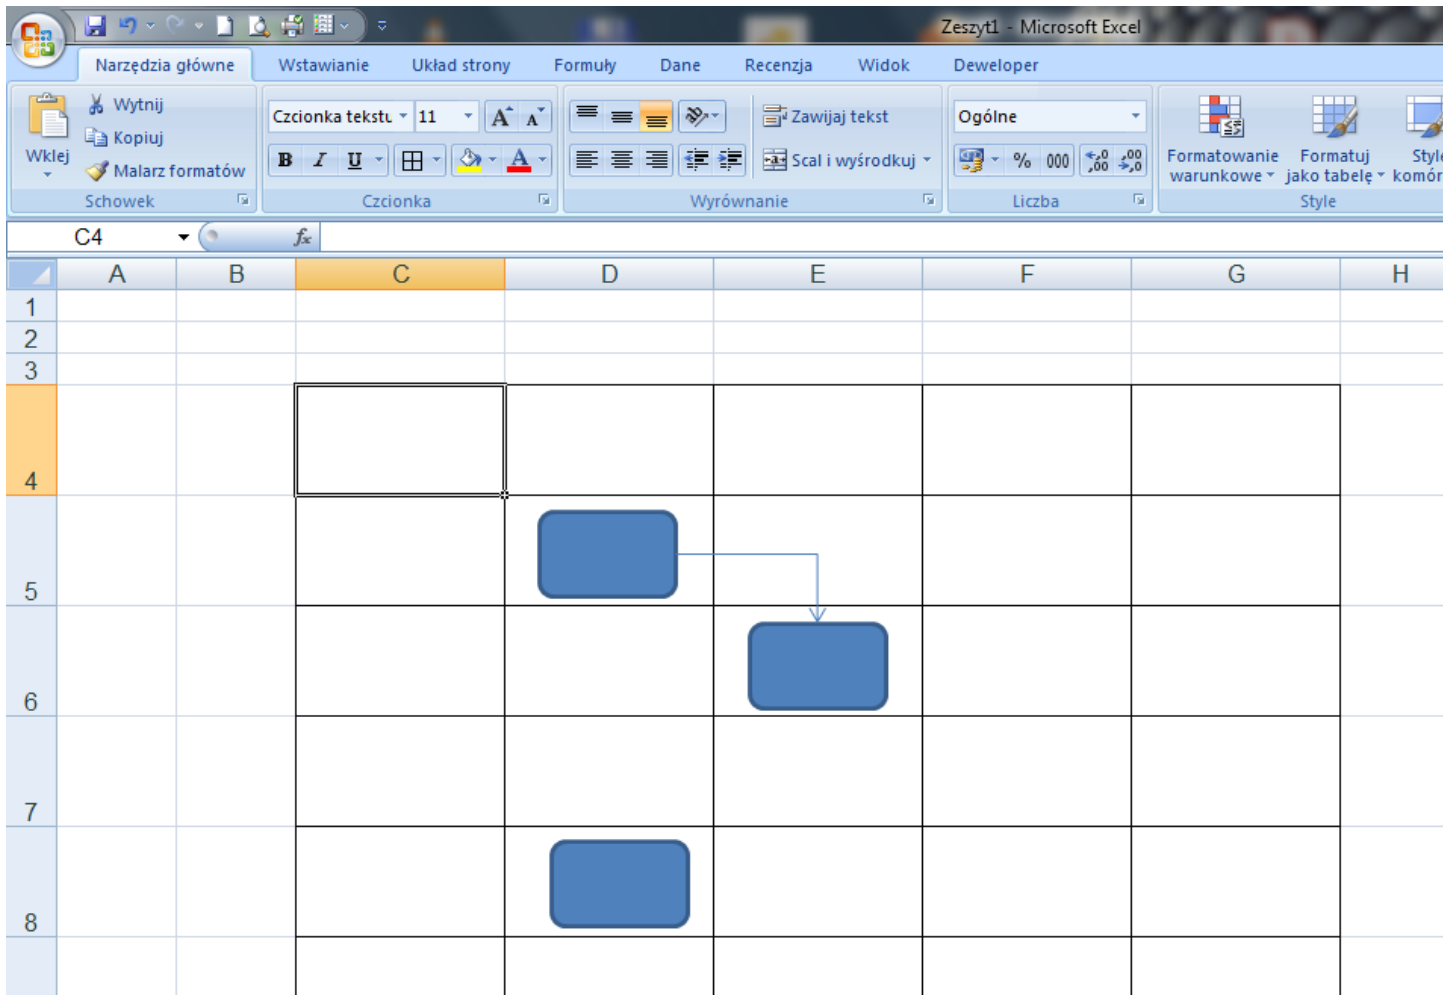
Zeszyt1 - Microsoft Excel

Narzędzia główne | Wstawianie | Układ strony | Formuły | Dane | Recenzja | Widok | Deweloper

Wklej
Wytnij
Kopiuj
Malarz formatów
Schowek

Czcionka tekstu 11
B I U
Czcionka

Zawijaj tekst
Scal i wyśrodkuj
Wyrównanie

Ogólne
% 000 ,00 ,0
Liczba

Formatowanie warunkowe
Formatuj jako tabelę
Style komór
Style

C4 $f_x$

| | A | B | C | D | E | F | G | H |
|---|---|---|---|---|---|---|---|---|
| 1 | | | | | | | | |
| 2 | | | | | | | | |
| 3 | | | | | | | | |
| 4 | | | | | | | | |
| 5 | | | | | | | | |
| 6 | | | | | | | | |
| 7 | | | | | | | | |
| 8 | | | | | | | | |